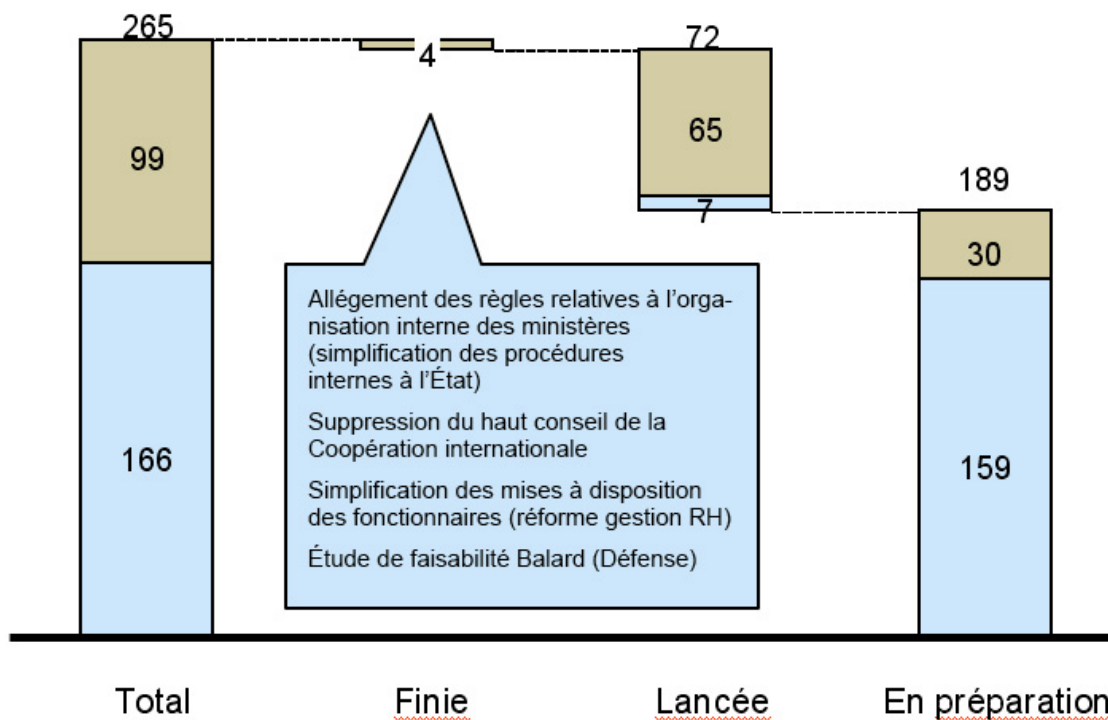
265

99

166

4

72

65

7

189

30

159

Allégement des règles relatives à l'organisation interne des ministères (simplification des procédures internes à l'État)

Suppression du haut conseil de la Coopération internationale

Simplification des mises à disposition des fonctionnaires (réforme gestion RH)

Étude de faisabilité Balard (Défense)

Total

Finie

Lancée

En préparation